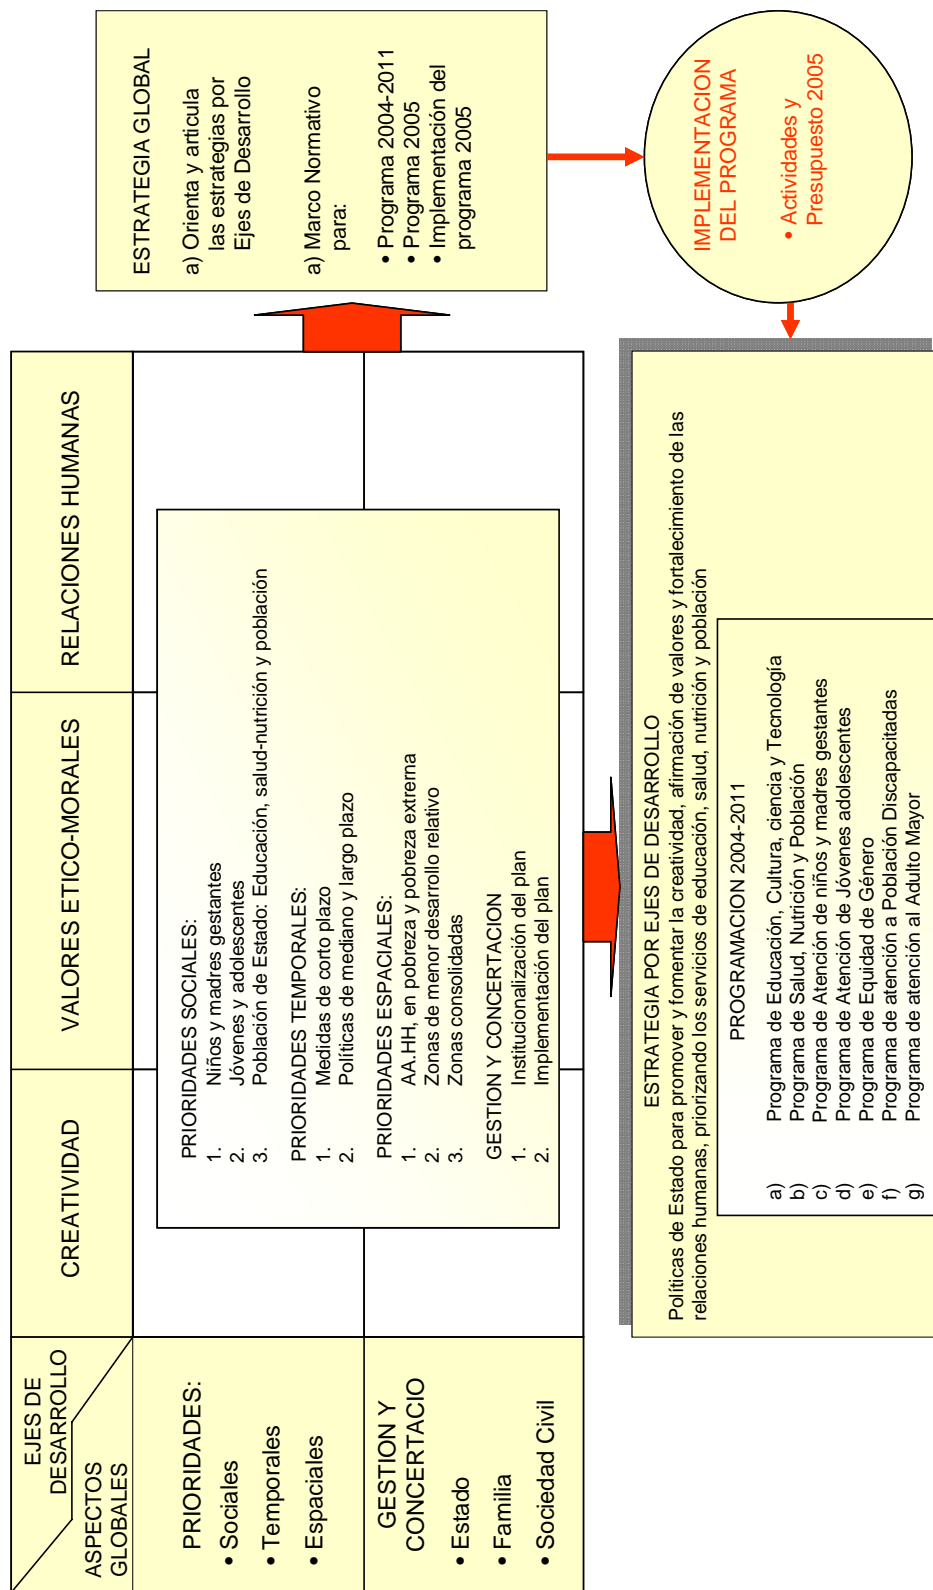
EJES DE DESARROLLO

ASPECTOS GLOBALES

CREATIVIDAD

VALORES ETICO-MORALES

RELACIONES HUMANAS

PRIORIDADES:
• Sociales
• Temporales
• Espaciales

GESTION Y CONCERTACIO
• Estado
• Familia
• Sociedad Civil

PRIORIDADES SOCIALES:
1. Niños y madres gestantes
2. Jóvenes y adolescentes
3. Población de Estado: Educación, salud-nutrición y población

PRIORIDADES TEMPORALES:
1. Medidas de corto plazo
2. Políticas de mediano y largo plazo

PRIORIDADES ESPACIALES:
1. AA.HH, en pobreza y pobreza extrema
2. Zonas de menor desarrollo relativo
3. Zonas consolidadas

GESTION Y CONCERTACION
1. Institucionalización del plan
2. Implementación del plan

ESTRATEGIA GLOBAL

a) Orienta y articula las estrategias por Ejes de Desarrollo

a) Marco Normativo para:

• Programa 2004-2011
• Programa 2005
• Implementación del programa 2005

IMPLEMENTACION DEL PROGRAMA

• Actividades y Presupuesto 2005

ESTRATEGIA POR EJES DE DESARROLLO

Políticas de Estado para promover y fomentar la creatividad, afirmación de valores y fortalecimiento de las relaciones humanas, priorizando los servicios de educación, salud, nutrición y población

PROGRAMACION 2004-2011

a) Programa de Educación, Cultura, ciencia y Tecnología
b) Programa de Salud, Nutrición y Población
c) Programa de Atención de niños y madres gestantes
d) Programa de Atención de Jóvenes adolescentes
e) Programa de Equidad de Género
f) Programa de atención a Población Discapacitadas
g) Programa de atención al Adulto Mayor